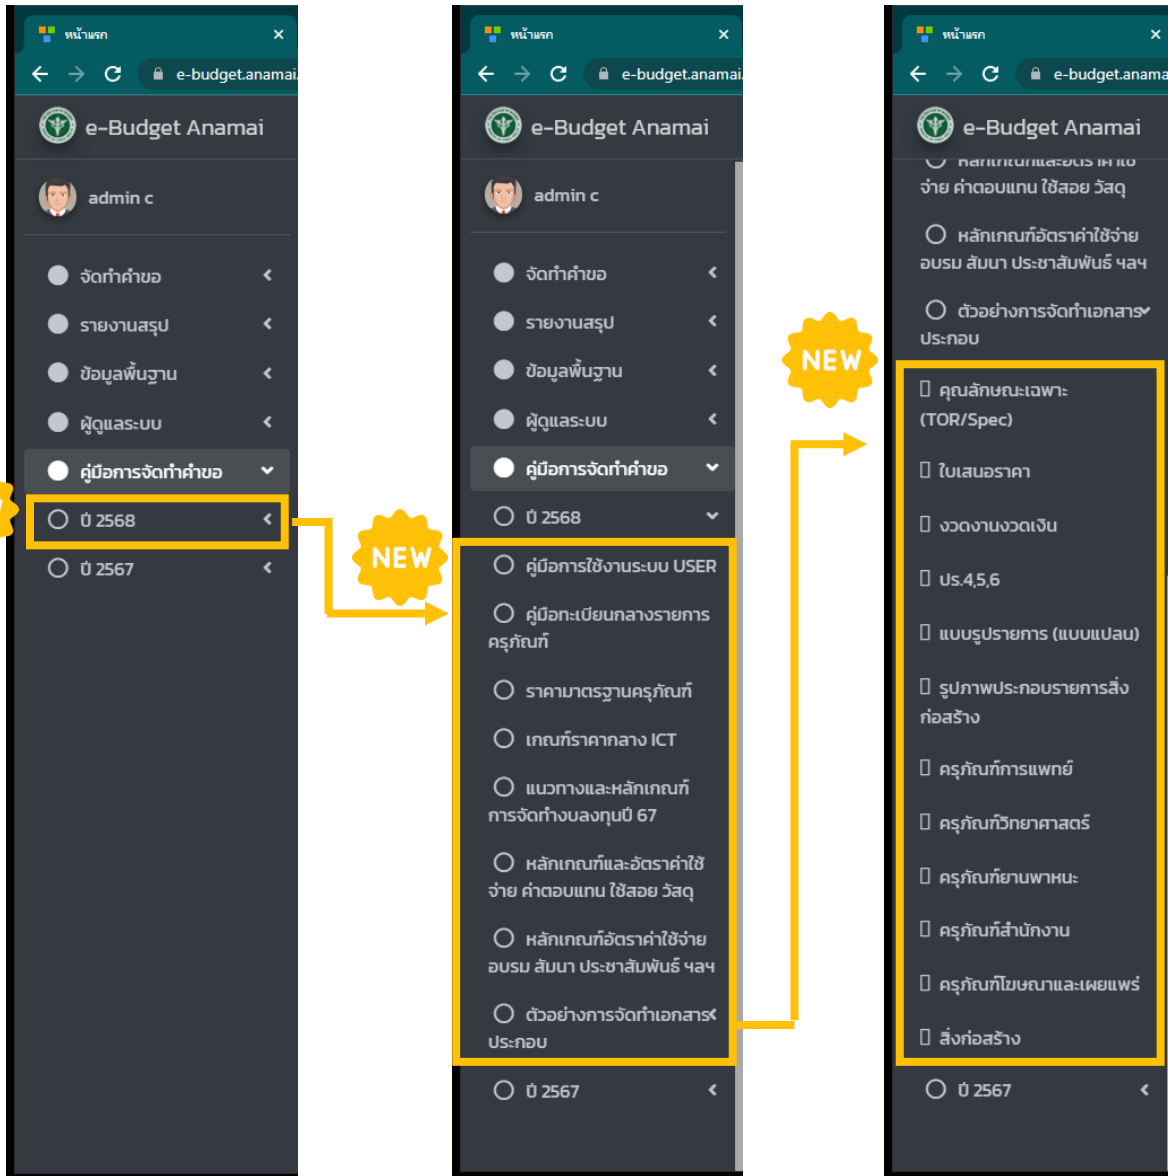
หน้าแรก ×
e-budget.anamai.
e-Budget Anamai
admin c
จัดทำคำขอ
รายงานสรุป
ข้อมูลพื้นฐาน
ผู้ดูแลระบบ
คู่มือการจัดทำคำขอ
ปี 2568
ปี 2567

NEW

หน้าแรก ×
e-budget.anamai.
e-Budget Anamai
admin c
จัดทำคำขอ
รายงานสรุป
ข้อมูลพื้นฐาน
ผู้ดูแลระบบ
คู่มือการจัดทำคำขอ
ปี 2568
คู่มือการใช้งานระบบ USER
คู่มือทะเบียนกลางรายการครุภัณฑ์
ราคามาตรฐานครุภัณฑ์
เกณฑ์ราคากลาง ICT
แนวทางและหลักเกณฑ์การจัดทำงบลงทุนปี 67
หลักเกณฑ์และอัตราค่าใช้จ่าย ค่าตอบแทน ใช้สอย วัสดุ
หลักเกณฑ์อัตราค่าใช้จ่ายอบรม สัมนา ประชาสัมพันธ์ ฯลฯ
ตัวอย่างการจัดทำเอกสารประกอบ
ปี 2567

NEW

หน้าแรก ×
e-budget.anama
e-Budget Anamai
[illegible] จ่าย ค่าตอบแทน ใช้สอย วัสดุ
หลักเกณฑ์อัตราค่าใช้จ่ายอบรม สัมนา ประชาสัมพันธ์ ฯลฯ
ตัวอย่างการจัดทำเอกสารประกอบ
คุณลักษณะเฉพาะ (TOR/Spec)
ใบเสนอราคา
งวดงานงวดเงิน
ปร.4,5,6
แบบรูปรายการ (แบบแปลน)
รูปภาพประกอบรายการสิ่งก่อสร้าง
ครุภัณฑ์การแพทย์
ครุภัณฑ์วิทยาศาสตร์
ครุภัณฑ์ยานพาหนะ
ครุภัณฑ์สำนักงาน
ครุภัณฑ์โฆษณาและเผยแพร่
สิ่งก่อสร้าง
ปี 2567